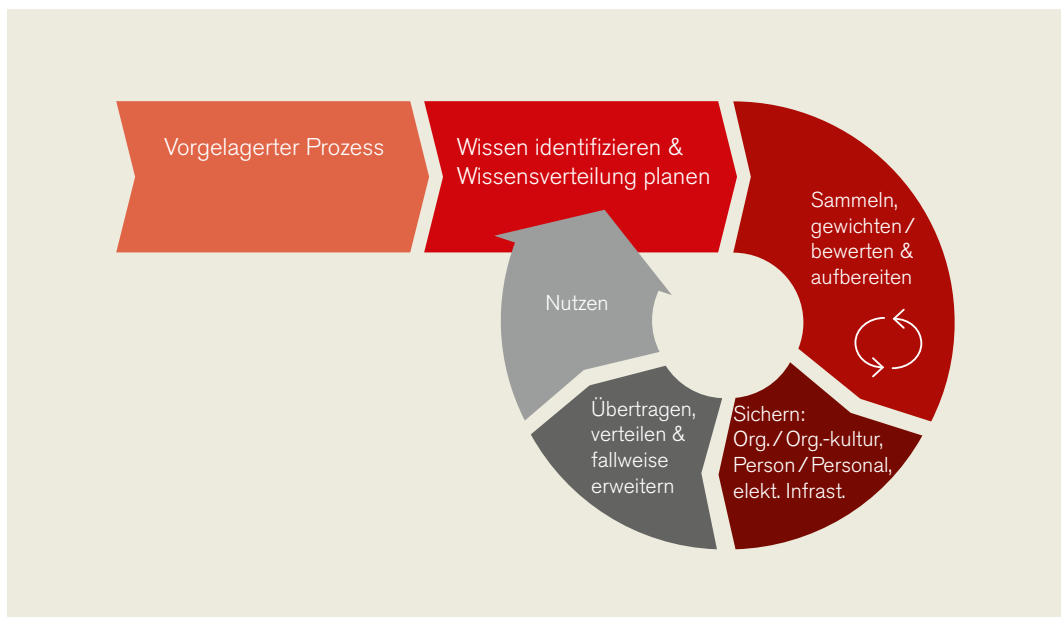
Vorgelagerter Prozess

Wissen identifizieren & Wissensverteilung planen

Sammeln, gewichten / bewerten & aufbereiten

Sichern: Org. / Org.-kultur, Person / Personal, elekt. Infrast.

Übertragen, verteilen & fallweise erweitern

Nutzen